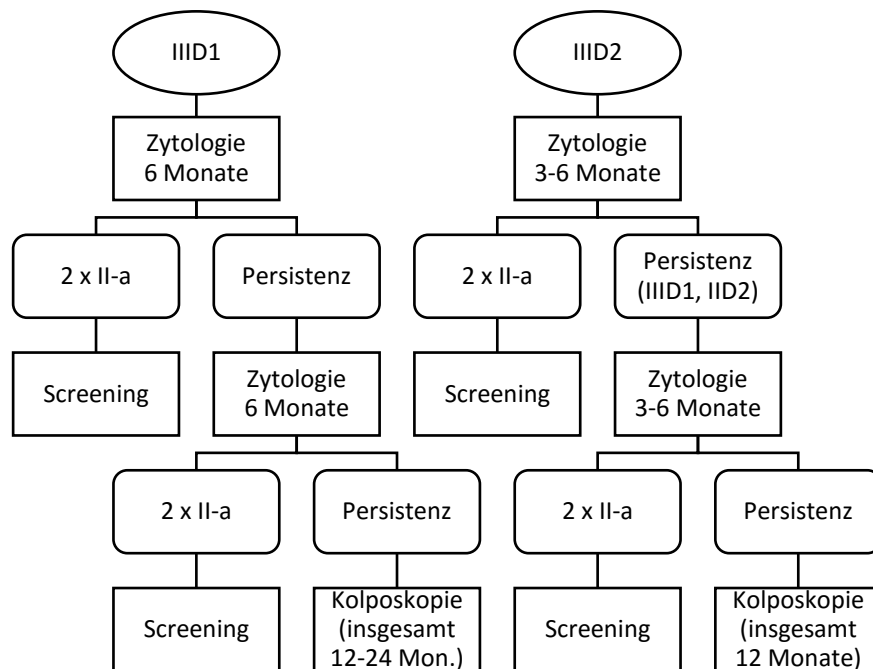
IIID1

Zytologie 6 Monate

2 x II-a

Persistenz

Screening

Zytologie 6 Monate

2 x II-a

Persistenz

Screening

Kolposkopie (insgesamt 12-24 Mon.)

IIID2

Zytologie 3-6 Monate

2 x II-a

Persistenz (IIID1, IID2)

Screening

Zytologie 3-6 Monate

2 x II-a

Persistenz

Screening

Kolposkopie (insgesamt 12 Monate)